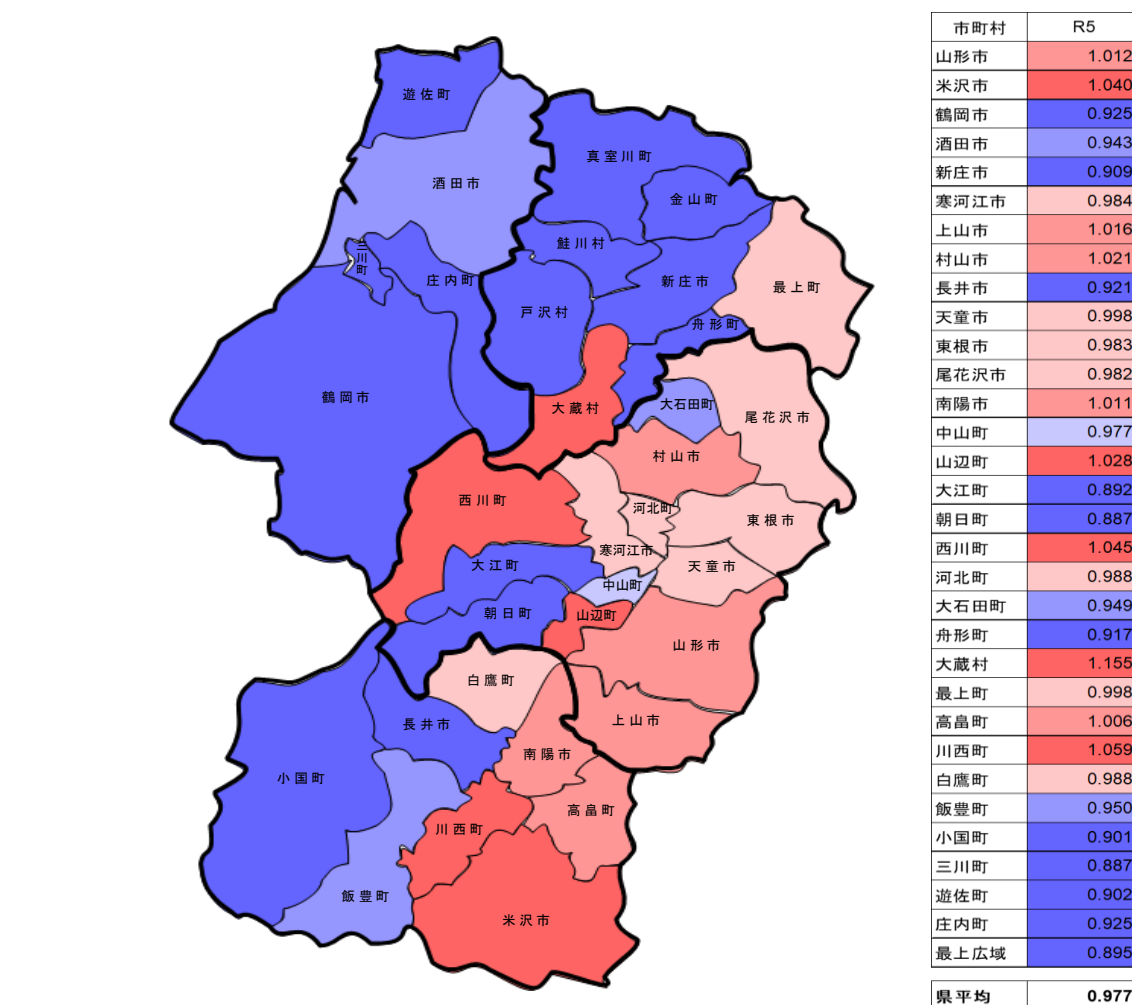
遊佐町
酒田市
真室川町
金山町
鮭川村
三川町
庄内町
新庄市
最上町
戸沢村
舟形町
鶴岡市
大蔵村
大石田町
尾花沢市
村山市
西川町
河北町
東根市
寒河江市
大江町
天童市
中山町
朝日町
山辺町
山形市
白鷹町
長井市
上山市
南陽市
小国町
高畠町
川西町
飯豊町
米沢市

| 市町村 | R5 |
|---|---|
| 山形市 | 1.012 |
| 米沢市 | 1.040 |
| 鶴岡市 | 0.925 |
| 酒田市 | 0.943 |
| 新庄市 | 0.909 |
| 寒河江市 | 0.984 |
| 上山市 | 1.016 |
| 村山市 | 1.021 |
| 長井市 | 0.921 |
| 天童市 | 0.998 |
| 東根市 | 0.983 |
| 尾花沢市 | 0.982 |
| 南陽市 | 1.011 |
| 中山町 | 0.977 |
| 山辺町 | 1.028 |
| 大江町 | 0.892 |
| 朝日町 | 0.887 |
| 西川町 | 1.045 |
| 河北町 | 0.988 |
| 大石田町 | 0.949 |
| 舟形町 | 0.917 |
| 大蔵村 | 1.155 |
| 最上町 | 0.998 |
| 高畠町 | 1.006 |
| 川西町 | 1.059 |
| 白鷹町 | 0.988 |
| 飯豊町 | 0.950 |
| 小国町 | 0.901 |
| 三川町 | 0.887 |
| 遊佐町 | 0.902 |
| 庄内町 | 0.925 |
| 最上広域 | 0.895 |

| 県平均 | 0.977 |
|---|---|